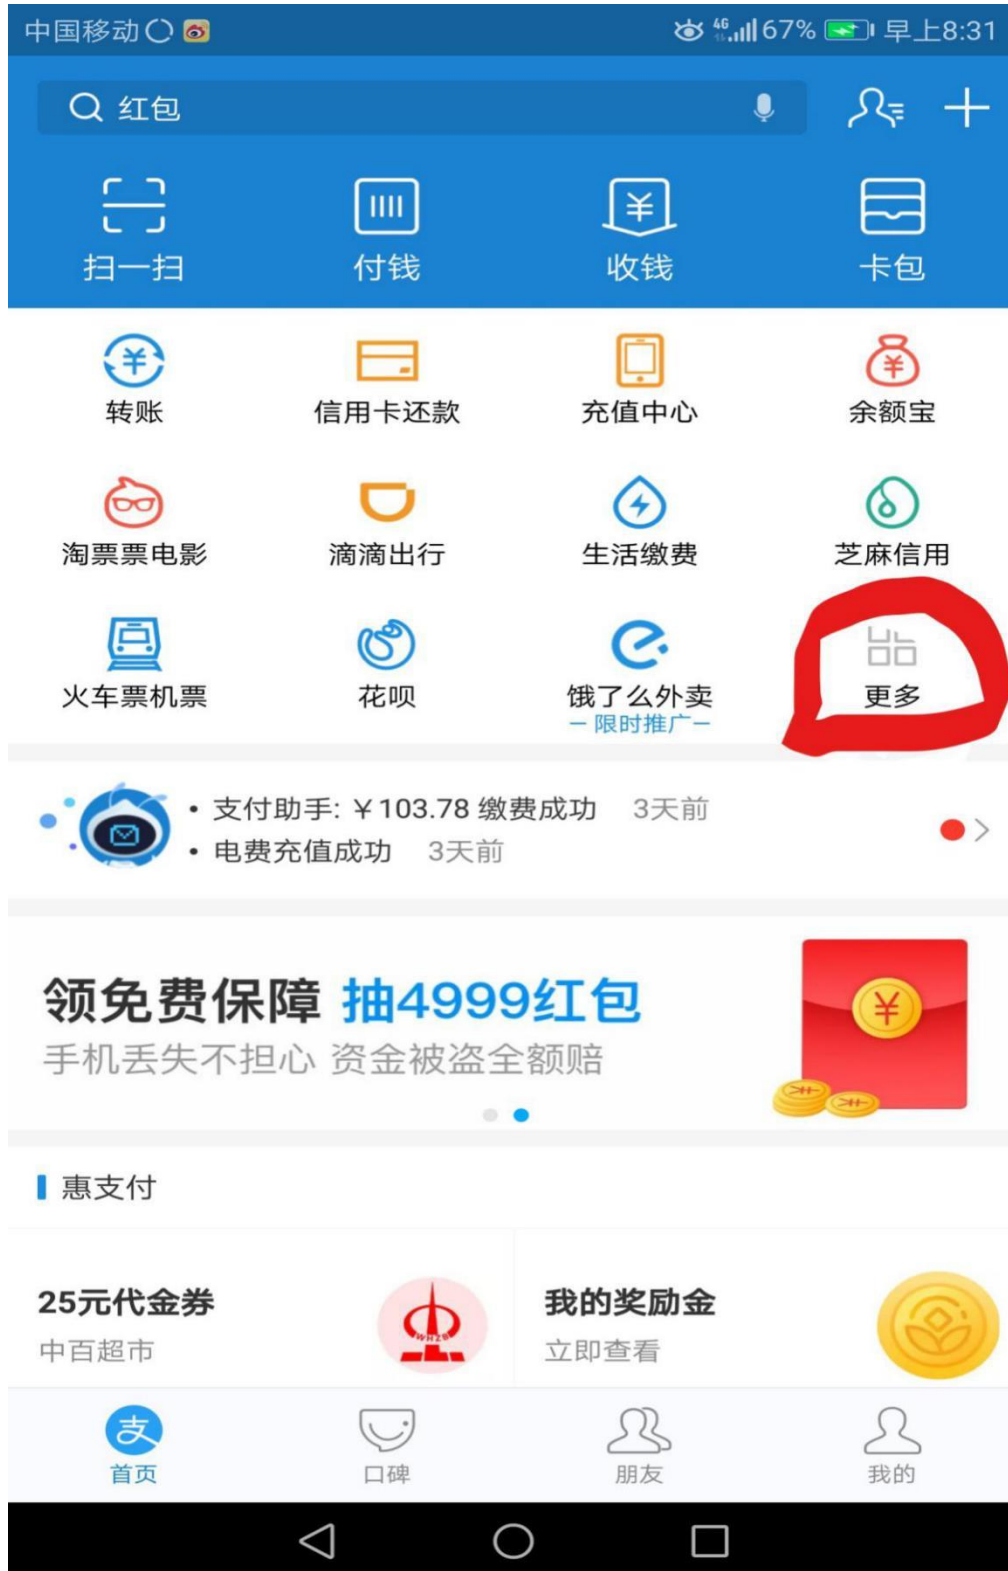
中国移动 4G 67% 早上8:31

红包

扫一扫
付钱
收钱
卡包

转账
信用卡还款
充值中心
余额宝

淘票票电影
滴滴出行
生活缴费
芝麻信用

火车票机票
花呗
饿了么外卖
— 限时推广 —
更多

• 支付助手: ¥103.78 缴费成功 3天前
• 电费充值成功 3天前

领免费保障 抽4999红包
手机丢失不担心 资金被盗全额赔

惠支付

25元代金券
中百超市

我的奖励金
立即查看

首页
口碑
朋友
我的